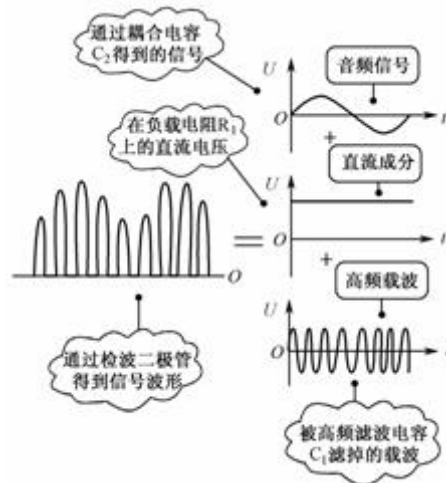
通过耦合电容$C_2$得到的信号

$U$

音频信号

$O$

$t$

+

在负载电阻$R_1$上的直流电压

直流成分

$U$

$O$

$t$

=

$O$

+

高频载波

$U$

$O$

$t$

通过检波二极管得到信号波形

被高频滤波电容$C_1$滤掉的载波